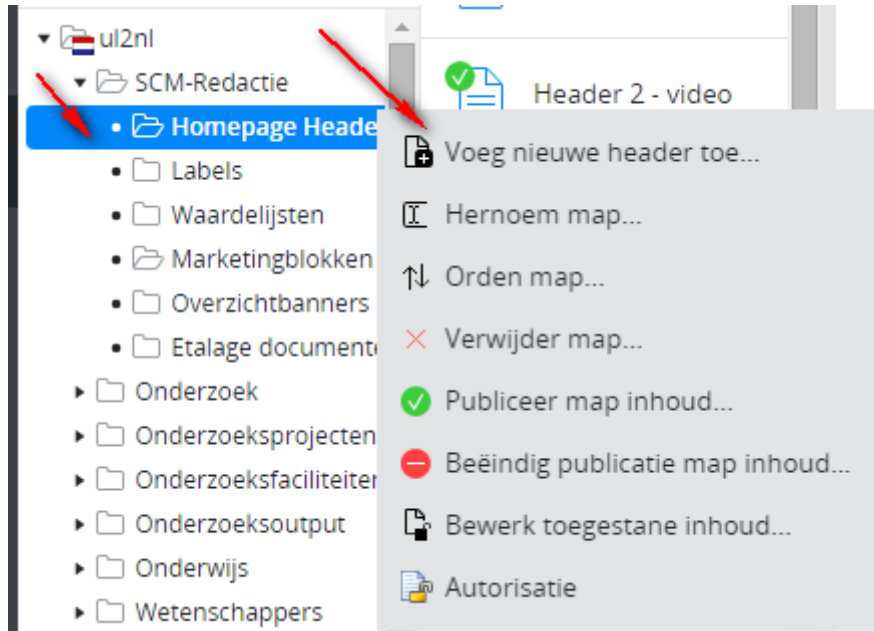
ul2nl
SCM-Redactie
Homepage Heade
Labels
Waardelijsten
Marketingblokken
Overzichtbanners
Etalage documente
Onderzoek
Onderzoeksprojecten
Onderzoeksfaciliteiten
Onderzoeksoutput
Onderwijs
Wetenschappers

Header 2 - video

Voeg nieuwe header toe...
Hernoem map...
Orden map...
Verwijder map...
Publiceer map inhoud...
Beëindig publicatie map inhoud...
Bewerk toegestane inhoud...
Autorisatie